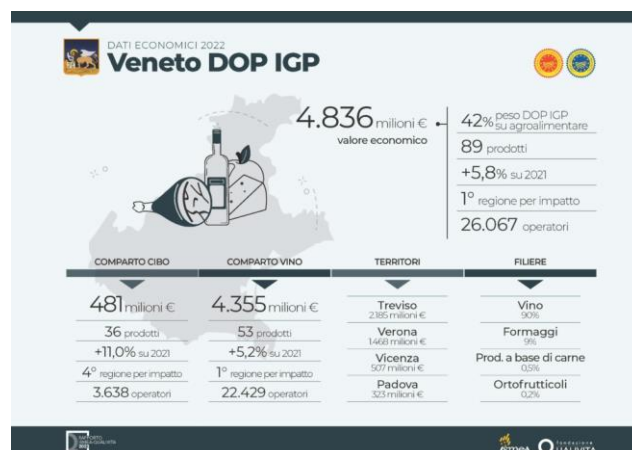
DATI ECONOMICI 2022
Veneto DOP IGP

4.836 milioni €
valore economico

42% peso DOP IGP su agroalimentare
89 prodotti
+5,8% su 2021
1° regione per impatto
26.067 operatori

COMPARTO CIBO
481 milioni €
36 prodotti
+11,0% su 2021
4° regione per impatto
3.638 operatori

COMPARTO VINO
4.355 milioni €
53 prodotti
+5,2% su 2021
1° regione per impatto
22.429 operatori

TERRITORI
Treviso
2.185 milioni €
Verona
1.468 milioni €
Vicenza
507 milioni €
Padova
323 milioni €

FILIERE
Vino
90%
Formaggi
9%
Prod. a base di carne
0,5%
Ortofrutticoli
0,2%

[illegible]
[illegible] Fondazione Qualivita